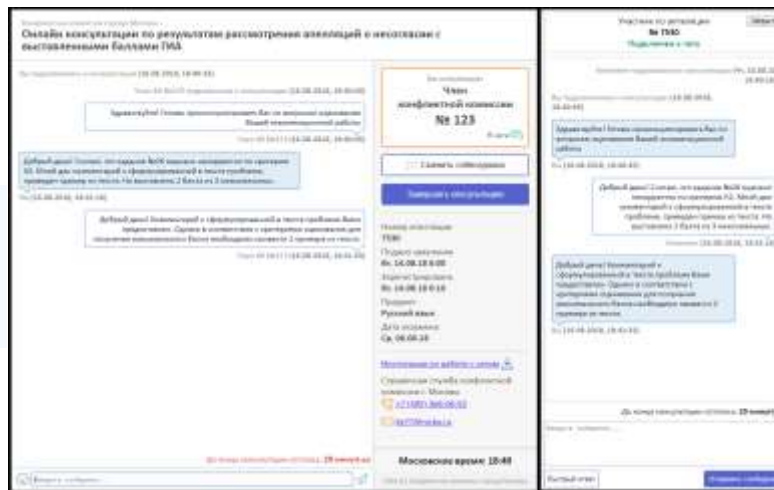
Онлайн консультации по результатам рассмотрения апелляций о несогласии с выставленными баллами ГИА

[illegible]

Здравствуйте! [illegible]

Добрый день! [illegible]

Добрый день! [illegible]

Член конфликтной комиссии
№ 123

Сменить собеседника

Завершить консультацию

Номер апелляции
7590

Русский язык

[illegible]

Московское время: 18:40

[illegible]

Участник по апелляции
№ 7590
Подключен к чату

Здравствуйте! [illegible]

Добрый день! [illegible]

Добрый день! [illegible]

До конца консультации осталось: 29 минут

Быстрый ответ

Отправить сообщение